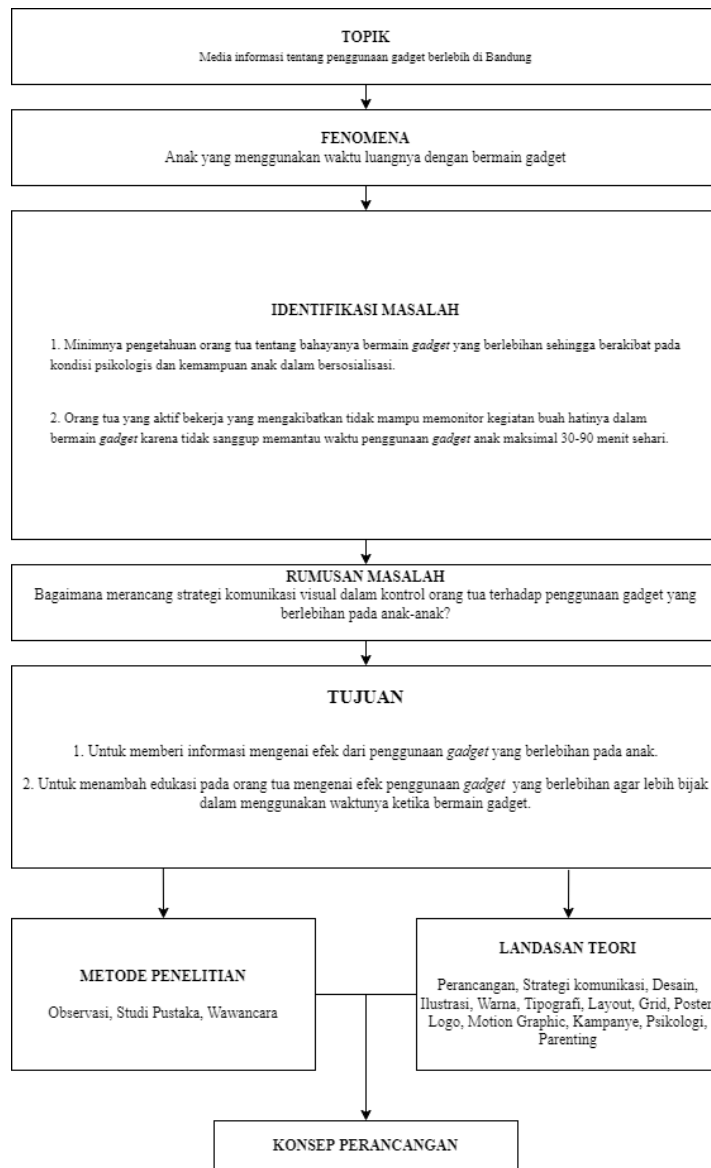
TOPIK
Media informasi tentang penggunaan gadget berlebih di Bandung

FENOMENA
Anak yang menggunakan waktu luangnya dengan bermain gadget

IDENTIFIKASI MASALAH

1. Minimnya pengetahuan orang tua tentang bahayanya bermain *gadget* yang berlebihan sehingga berakibat pada kondisi psikologis dan kemampuan anak dalam bersosialisasi.

2. Orang tua yang aktif bekerja yang mengakibatkan tidak mampu memonitor kegiatan buah hatinya dalam bermain *gadget* karena tidak sanggup memantau waktu penggunaan *gadget* anak maksimal 30-90 menit sehari.

RUMUSAN MASALAH
Bagaimana merancang strategi komunikasi visual dalam kontrol orang tua terhadap penggunaan gadget yang berlebihan pada anak-anak?

TUJUAN

1. Untuk memberi informasi mengenai efek dari penggunaan *gadget* yang berlebihan pada anak.

2. Untuk menambah edukasi pada orang tua mengenai efek penggunaan *gadget* yang berlebihan agar lebih bijak dalam menggunakan waktunya ketika bermain gadget.

METODE PENELITIAN

Observasi, Studi Pustaka, Wawancara

LANDASAN TEORI

Perancangan, Strategi komunikasi, Desain, Ilustrasi, Warna, Tipografi, Layout, Grid, Poster Logo, Motion Graphic, Kampanye, Psikologi, Parenting

KONSEP PERANCANGAN